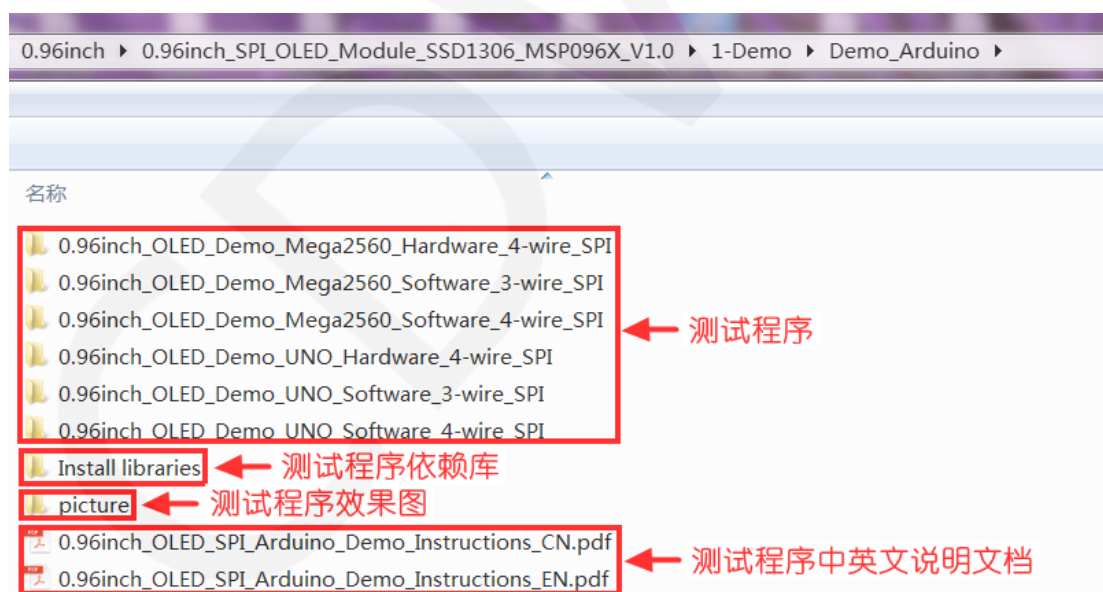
0.96inch ▸ 0.96inch_SPI_OLED_Module_SSD1306_MSP096X_V1.0 ▸ 1-Demo ▸ Demo_Arduino ▸

名称

0.96inch_OLED_Demo_Mega2560_Hardware_4-wire_SPI
0.96inch_OLED_Demo_Mega2560_Software_3-wire_SPI
0.96inch_OLED_Demo_Mega2560_Software_4-wire_SPI
0.96inch_OLED_Demo_UNO_Hardware_4-wire_SPI
0.96inch_OLED_Demo_UNO_Software_3-wire_SPI
0.96inch_OLED_Demo_UNO_Software_4-wire_SPI

测试程序

Install libraries

测试程序依赖库

picture

测试程序效果图

0.96inch_OLED_SPI_Arduino_Demo_Instructions_CN.pdf
0.96inch_OLED_SPI_Arduino_Demo_Instructions_EN.pdf

测试程序中英文说明文档